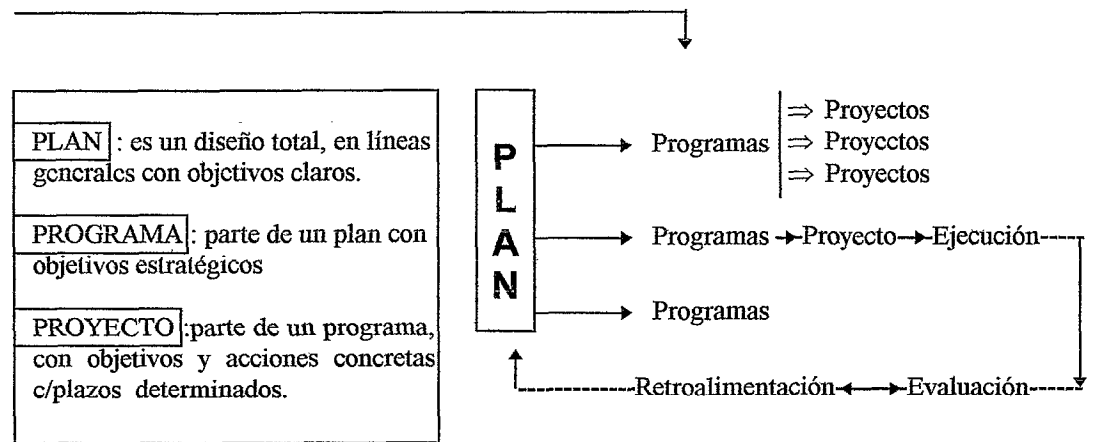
PLAN : es un diseño total, en líneas gcncralcs con objctivos claros.

PROGRAMA : parte de un plan con objetivos estratégicos

PROYECTO :parte de un programa, con objetivos y acciones concretas c/plazos determinados.

P
L
A
N

Programas ⇒ Proyectos
⇒ Proycctos
⇒ Proyectos

Programas → Proyecto → Ejecución

Programas

Retroalimentación ↔ Evaluación